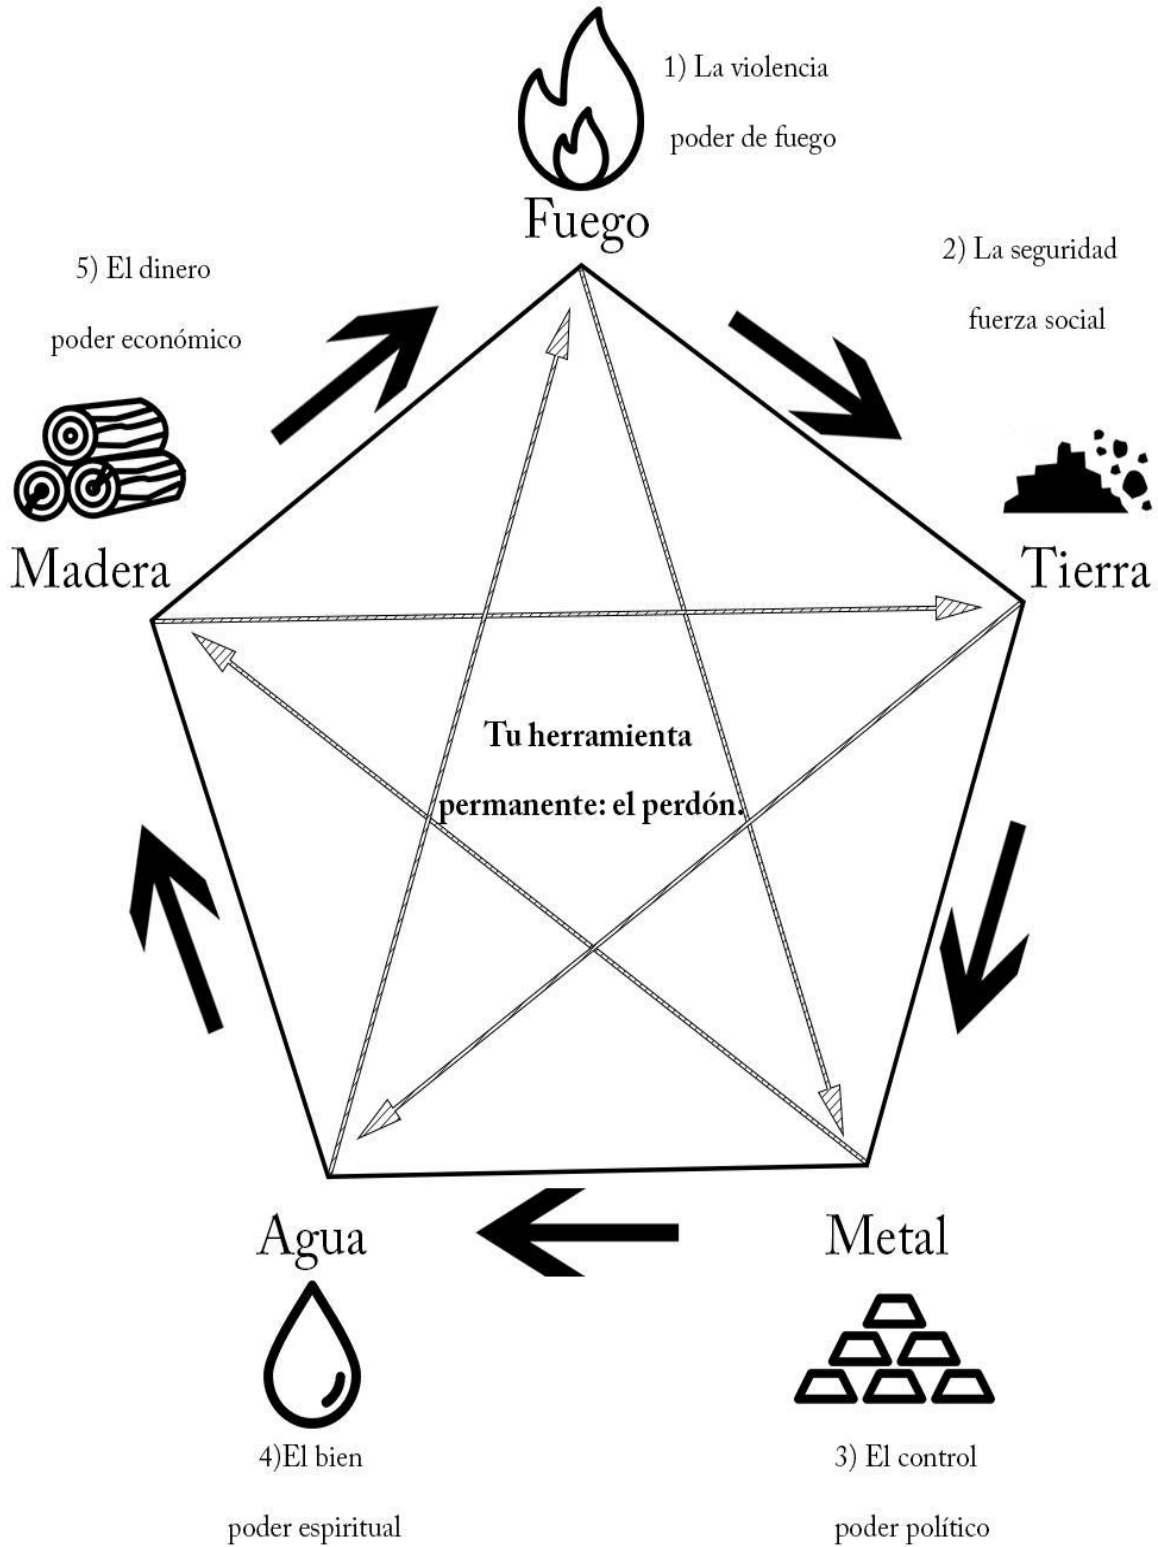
1) La violencia
poder de fuego

Fuego

5) El dinero
poder económico

2) La seguridad
fuerza social

Madera

Tierra

Tu herramienta
permanente: el perdón.

Agua

Metal

4)El bien
poder espiritual

3) El control
poder político